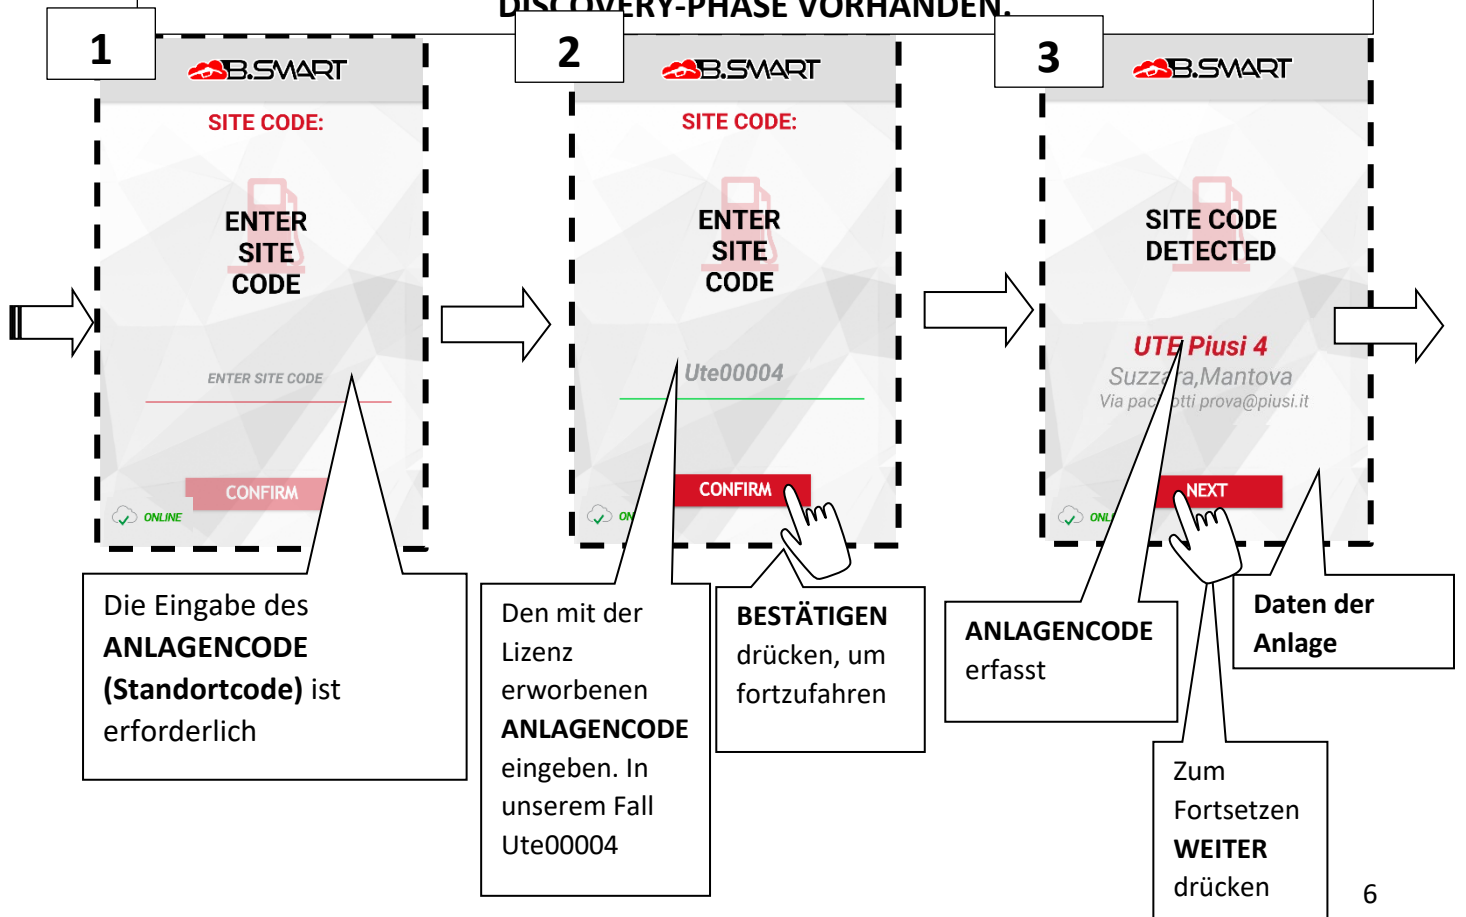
DISCOVERY-PHASE VORHANDEN.

1

B.SMART

SITE CODE:

ENTER SITE CODE

ENTER SITE CODE

CONFIRM

ONLINE

2

B.SMART

SITE CODE:

ENTER SITE CODE

Ute00004

CONFIRM

ON

3

B.SMART

SITE CODE DETECTED

UTE Piusi 4

Suzzara,Mantova

Via pac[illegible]otti prova@piusi.it

NEXT

ONL

Die Eingabe des **ANLAGENCODE (Standortcode)** ist erforderlich

Den mit der Lizenz erworbenen **ANLAGENCODE** eingeben. In unserem Fall Ute00004

**BESTÄTIGEN** drücken, um fortzufahren

**ANLAGENCODE** erfasst

**Daten der Anlage**

Zum Fortsetzen **WEITER** drücken

6